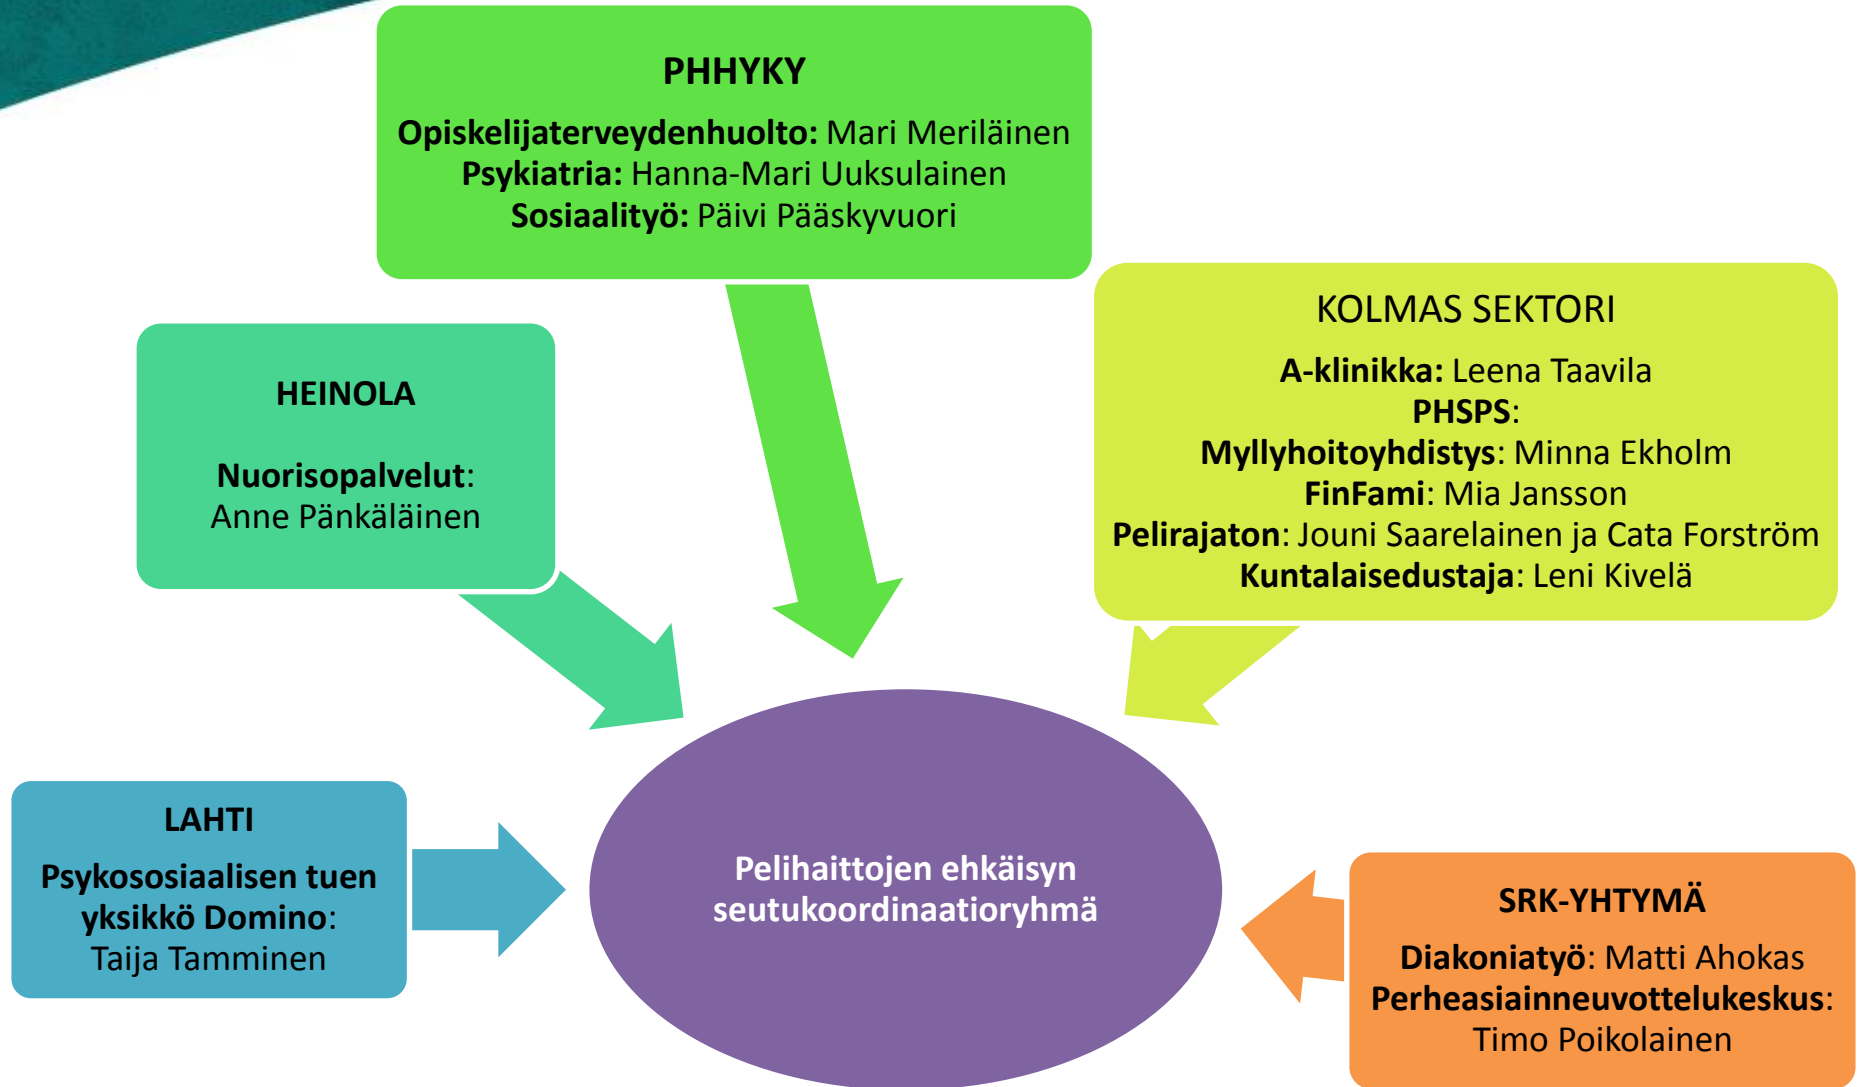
PHHYKY

Opiskelijaterveydenhuolto: Mari Meriläinen
Psykiatria: Hanna-Mari Uuksulainen
Sosiaalityö: Päivi Pääskyvuori

HEINOLA

Nuorisopalvelut: Anne Pänkäläinen

KOLMAS SEKTORI

A-klinikka: Leena Taavila
PHSPS:
Myllyhoitoyhdistys: Minna Ekholm
FinFami: Mia Jansson
Pelirajaton: Jouni Saarelainen ja Cata Forström
Kuntalaisedustaja: Leni Kivelä

LAHTI

Psykososiaalisen tuen yksikkö Domino: Taija Tamminen

Pelihaittojen ehkäisyn seutukoordinaatioryhmä

SRK-YHTYMÄ

Diakoniatyö: Matti Ahokas
Perheasiainneuvottelukeskus: Timo Poikolainen